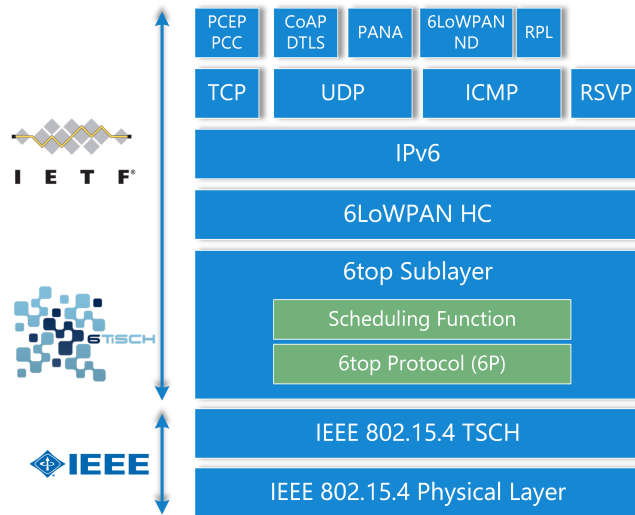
PCEP PCC

CoAP DTLS

PANA

6LoWPAN ND

RPL

TCP

UDP

ICMP

RSVP

IETF®

IPv6

6LoWPAN HC

6top Sublayer

Scheduling Function

6top Protocol (6P)

6TiSCH

IEEE 802.15.4 TSCH

IEEE

IEEE 802.15.4 Physical Layer